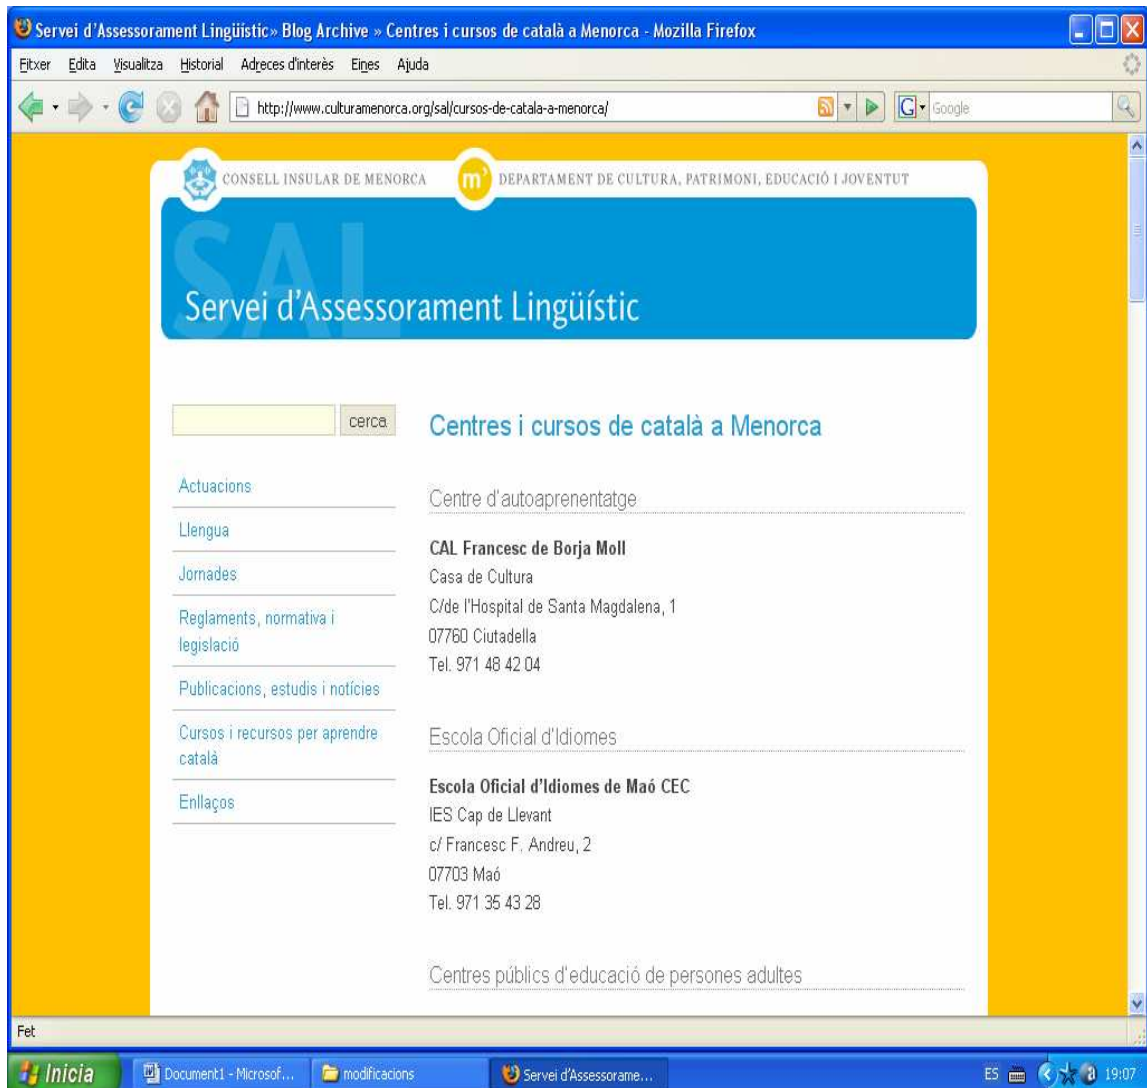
Servei d'Assessorament Lingüístic» Blog Archive » Centres i cursos de català a Menorca - Mozilla Firefox

Fitxer Edita Visualitza Historial Adreces d'interès Eines Ajuda

http://www.culturamenorca.org/sal/cursos-de-catala-a-menorca/

Google

CONSELL INSULAR DE MENORCA

m

DEPARTAMENT DE CULTURA, PATRIMONI, EDUCACIÓ I JOVENTUT

SAL

Servei d'Assessorament Lingüístic

cerca

Actuacions

Llengua

Jornades

Reglaments, normativa i legislació

Publicacions, estudis i notícies

Cursos i recursos per aprendre català

Enllaços

Centres i cursos de català a Menorca

Centre d'autoaprenentatge

CAL Francesc de Borja Moll
Casa de Cultura
C/de l'Hospital de Santa Magdalena, 1
07760 Ciutadella
Tel. 971 48 42 04

Escola Oficial d'Idiomes

Escola Oficial d'Idiomes de Maó CEC
IES Cap de Llevant
c/ Francesc F. Andreu, 2
07703 Maó
Tel. 971 35 43 28

Centres públics d'educació de persones adultes

Fet

Inicia

Document1 - Microsof...

modificacions

Servei d'Assessorame...

ES

19:07